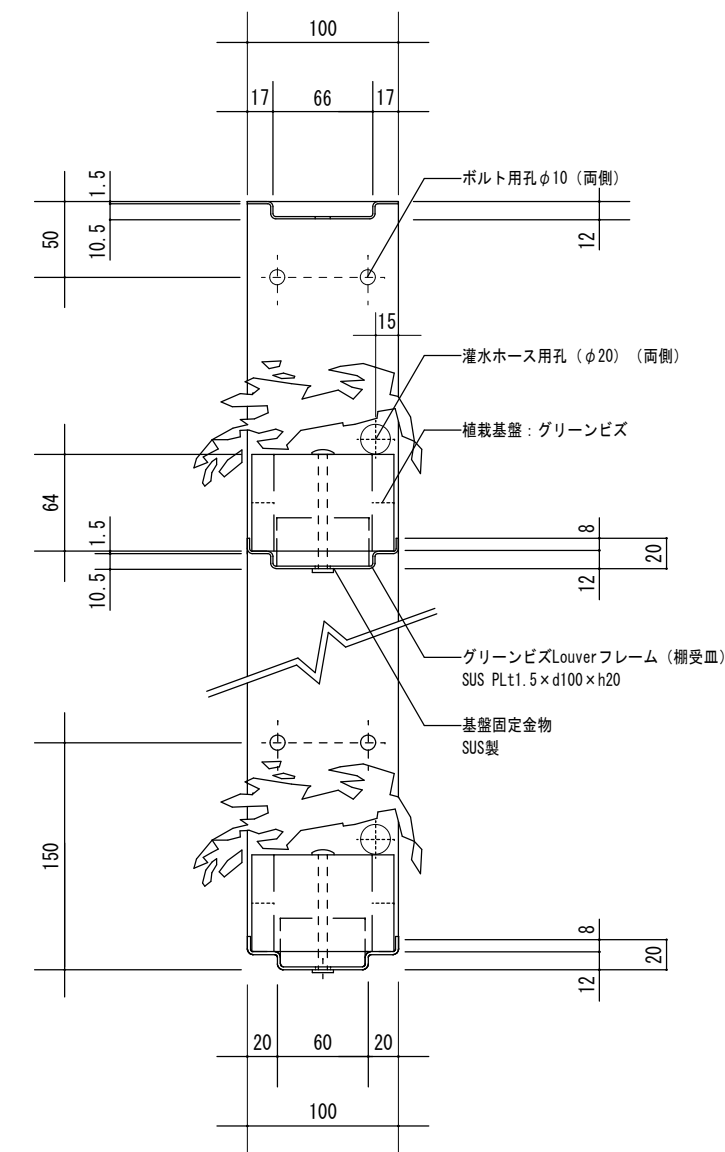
100

17 66 17

1.5

50

10.5

ボルト用孔φ10（両側）

12

15

灌水ホース用孔（φ20）（両側）

植栽基盤：グリーンビズ

64

1.5

10.5

8

20

12

グリーンビズLouverフレーム（棚受皿）
SUS PLt1.5×d100×h20

基盤固定金物
SUS製

150

8

20

12

20 60 20

100